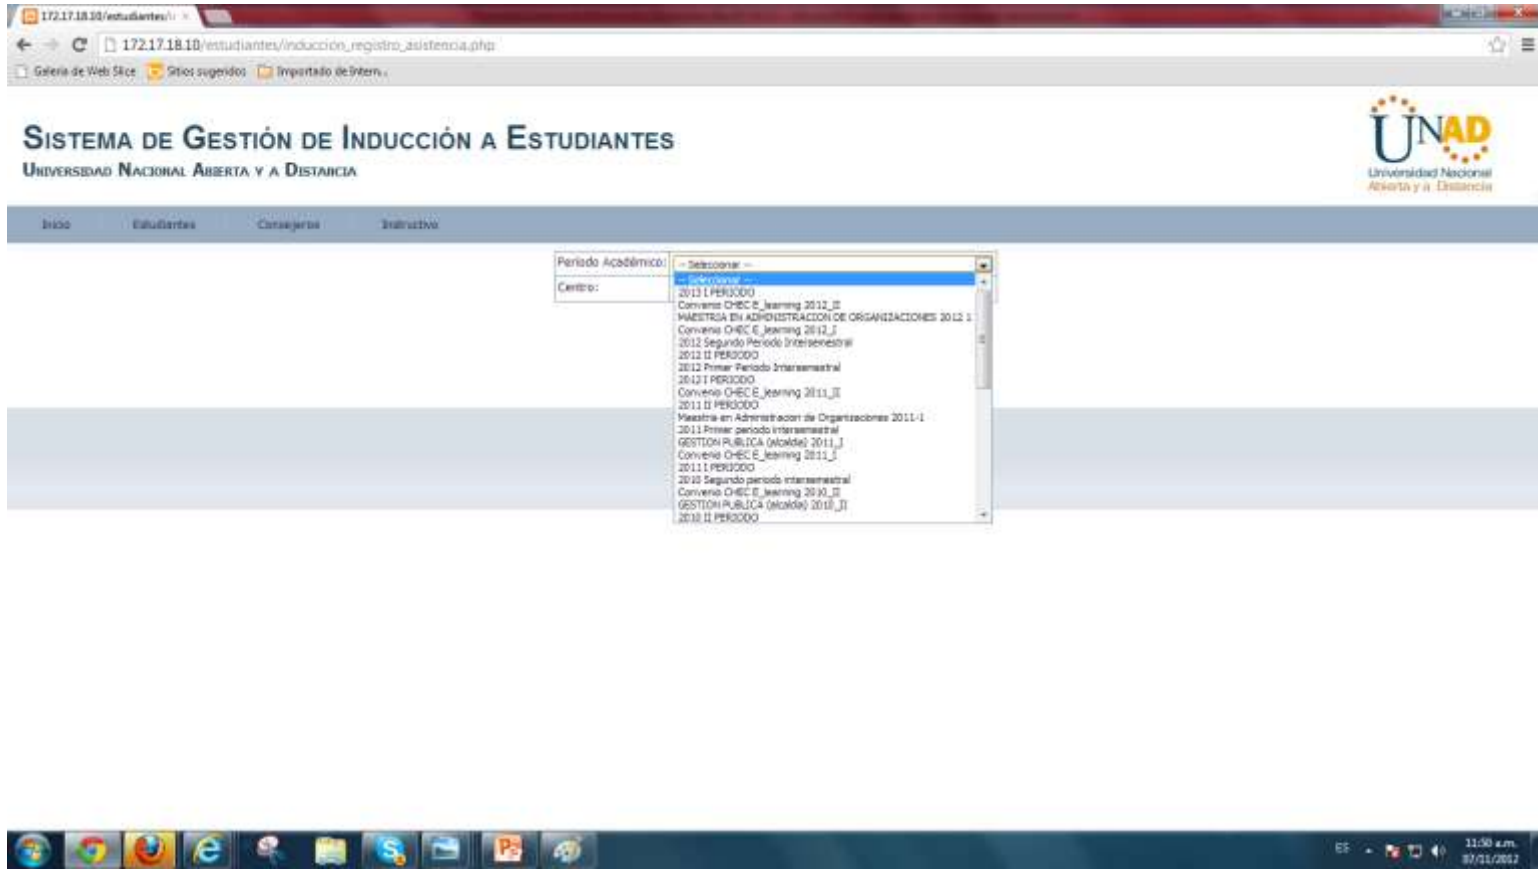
172.17.18.10/estudiantes/i ×

172.17.18.10/estudiantes/induccion_registro_asistencia.php

Galeria de Web Slice   Sitios sugeridos   Importado de Intern...

Sistema de Gestión de Inducción a Estudiantes
Universidad Nacional Abierta y a Distancia

UNAD
Universidad Nacional Abierta y a Distancia

Inicio   Estudiantes   Consejeros   Instructivo

Periodo Académico: -- Seleccionar --
Centro:

-- Seleccionar --
2013 I PERIODO
Convenio CHEC E_learning 2012_II
MAESTRIA EN ADMINISTRACION DE ORGANIZACIONES 2012 1
Convenio CHEC E_learning 2012_I
2012 Segundo Periodo Intersemestral
2012 II PERIODO
2012 Primer Periodo Intersemestral
2012 I PERIODO
Convenio CHEC E_learning 2011_II
2011 II PERIODO
Maestria en Administracion de Organizaciones 2011-1
2011 Primer periodo intersemestral
GESTION PUBLICA (alcaldia) 2011_I
Convenio CHEC E_learning 2011_I
2011 I PERIODO
2010 Segundo periodo intersemestral
Convenio CHEC E_learning 2010_II
GESTION PUBLICA (alcaldia) 2010_II
2010 II PERIODO

ES   11:50 a.m.   07/11/2012